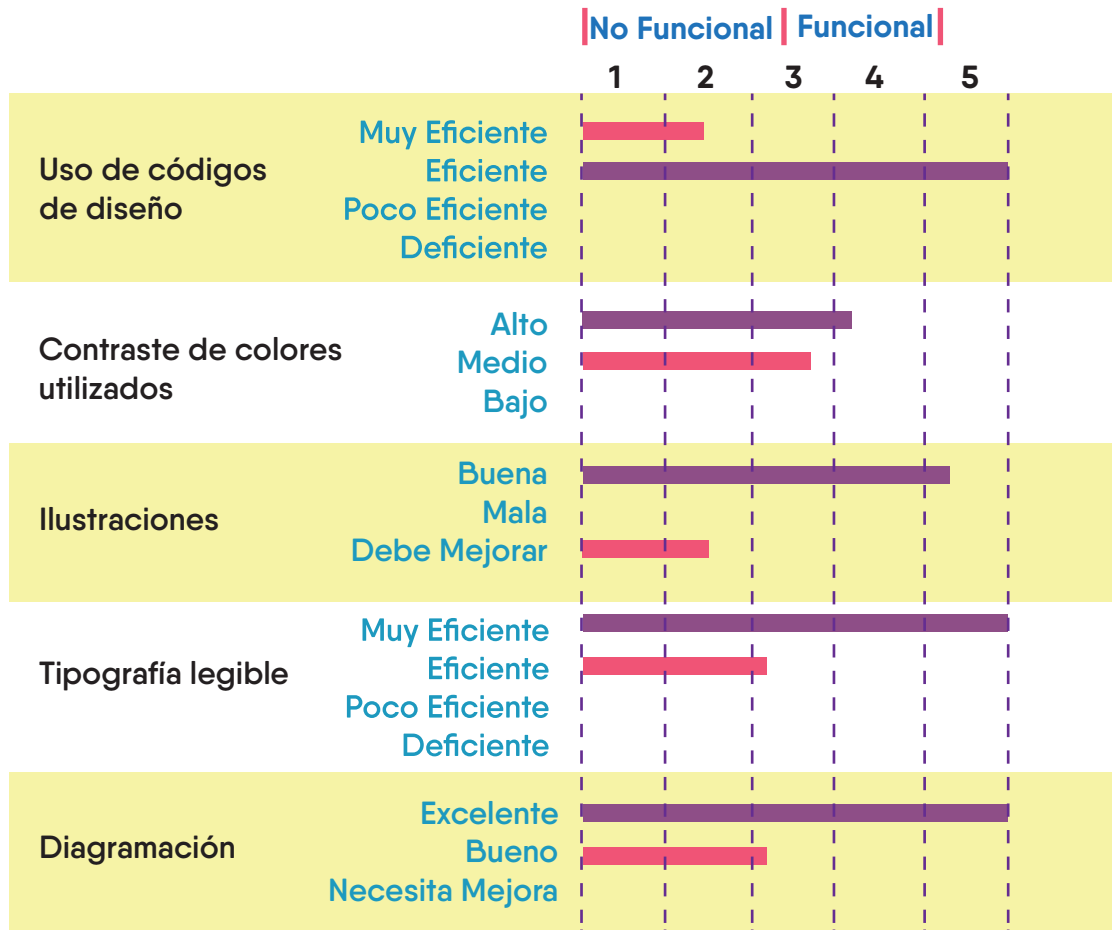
No Funcional | Funcional

1 2 3 4 5

Uso de códigos de diseño
Muy Eficiente
Eficiente
Poco Eficiente
Deficiente

Contraste de colores utilizados
Alto
Medio
Bajo

Ilustraciones
Buena
Mala
Debe Mejorar

Tipografía legible
Muy Eficiente
Eficiente
Poco Eficiente
Deficiente

Diagramación
Excelente
Bueno
Necesita Mejora